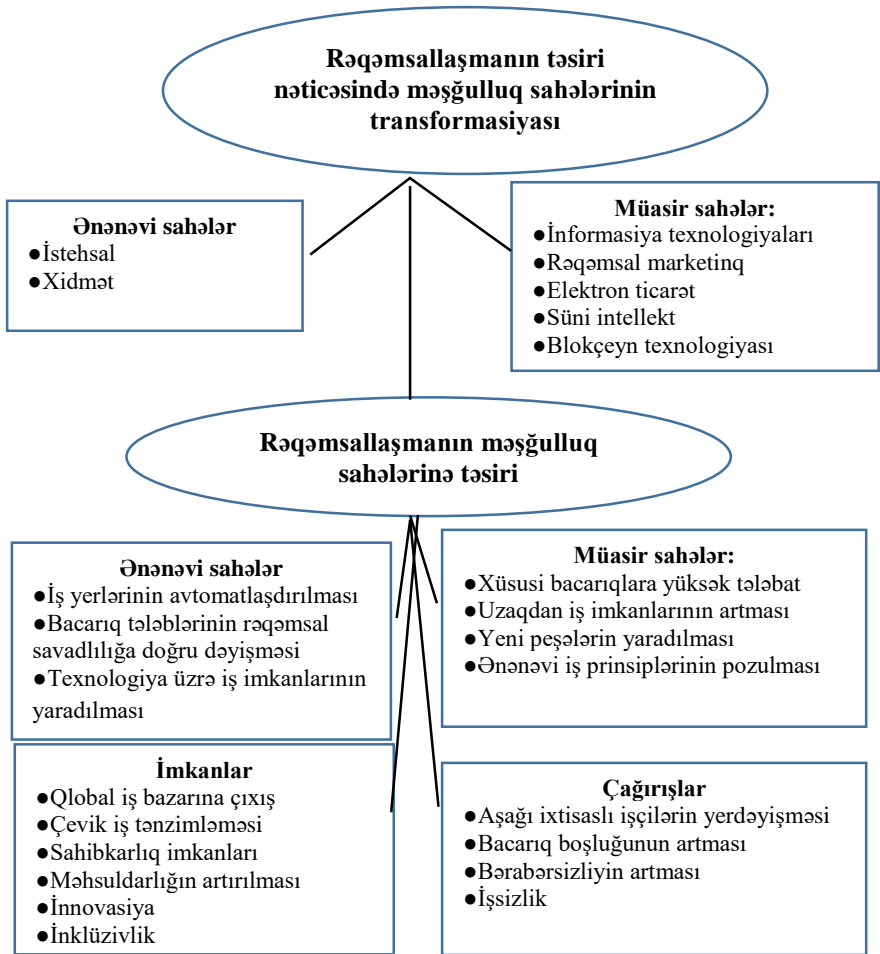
Rəqəmsallaşmanın təsiri nəticəsində məşğulluq sahələrinin transformasiyası

Ənənəvi sahələr
●İstehsal
●Xidmət

Müasir sahələr:
●İnformasiya texnologiyaları
●Rəqəmsal marketinq
●Elektron ticarət
●Süni intellekt
●Blokçeyn texnologiyası

Rəqəmsallaşmanın məşğulluq sahələrinə təsiri

Ənənəvi sahələr
●İş yerlərinin avtomatlaşdırılması
●Bacarıq tələblərinin rəqəmsal savadlılığa doğru dəyişməsi
●Texnologiya üzrə iş imkanlarının yaradılması

Müasir sahələr:
●Xüsusi bacarıqlara yüksək tələbat
●Uzaqdan iş imkanlarının artması
●Yeni peşələrin yaradılması
●Ənənəvi iş prinsiplərinin pozulması

İmkanlar
●Qlobal iş bazarına çıxış
●Çevik iş tənzimləməsi
●Sahibkarlıq imkanları
●Məhsuldarlığın artırılması
●İnnovasiya
●İnklüzivlik

Çağırışlar
●Aşağı ixtisaslı işçilərin yerdəyişməsi
●Bacarıq boşluğunun artması
●Bərabərsizliyin artması
●İşsizlik